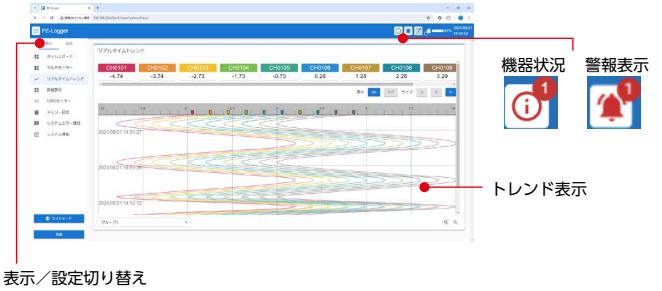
FE-Logger

2024/08/21 14:54:53

表示 設定

ダッシュボード
マルチモニター
リアルタイムトレンド
計測表示
FIFOモニター
メモリー設定
システムエラー表示
システム情報

ライトモード

リアルタイムトレンド

| CH0101 | CH0102 | CH0103 | CH0104 | CH0105 | CH0106 | CH0107 | CH0108 | CH0109 |
|---|---|---|---|---|---|---|---|---|
| -4.74 | -3.74 | -2.73 | -1.73 | -0.73 | 0.29 | 1.29 | 2.28 | 3.29 |

2024/08/21 14:51:27

2024/08/21 14:52:50

2024/08/21 14:52:12

グループ1

機器状況

1

警報表示

1

トレンド表示

表示／設定切り替え